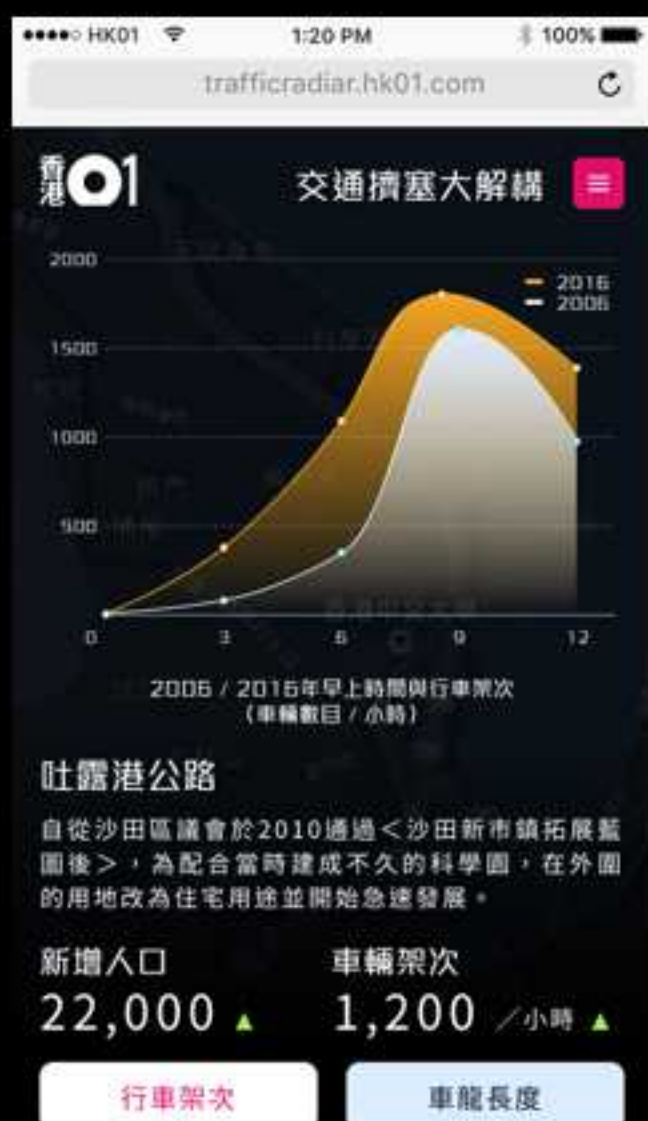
●●●●○ HK01 1:20 PM 100%
trafficradiar.hk01.com

香港01 交通擠塞大解構

2000
1500
1000
500
0 3 6 9 12

2016
2006

2006 / 2016年早上時間與行車架次
(車輛數目 / 小時)

吐露港公路

自從沙田區議會於2010通過<沙田新市鎮拓展藍圖後>，為配合當時建成不久的科學園，在外圍的用地改為住宅用途並開始急速發展。

新增人口
22,000 ▲

車輛架次
1,200 /小時 ▲

行車架次

車龍長度